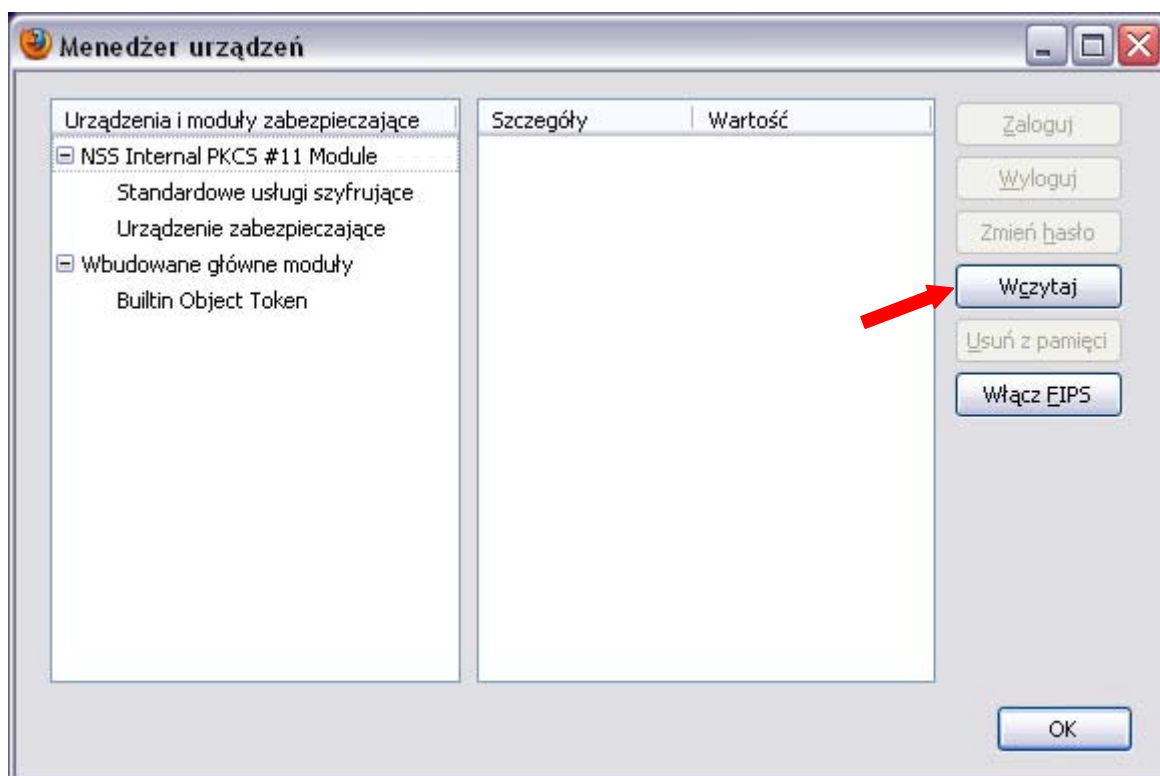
Menedżer urządzeń

| Urządzenia i moduły zabezpieczające |
|---|
| ⊟ NSS Internal PKCS #11 Module |
| Standardowe usługi szyfrujące |
| Urządzenie zabezpieczające |
| ⊟ Wbudowane główne moduły |
| Builtin Object Token |

| Szczegóły | Wartość |
|---|---|

Zaloguj
Wyloguj
Zmień hasło
Wczytaj
Usuń z pamięci
Włącz FIPS

OK